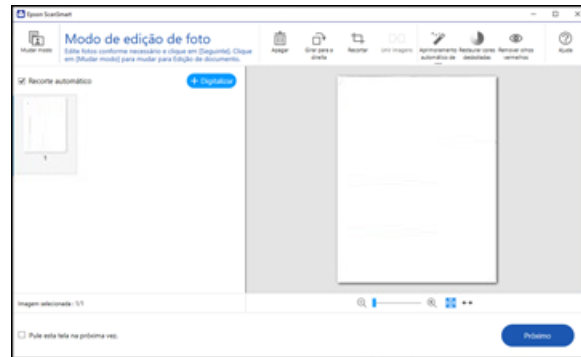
Epson ScanSmart

Mudar modo

Modo de edição de foto

Edite fotos conforme necessário e clique em [Seguinte]. Clique em [Mudar modo] para mudar para Edição de documento.

Apagar

Girar para a direita

Recortar

Unir imagens

Aprimoramento automático de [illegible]

Restaurar cores desbotadas

Remover olhos vermelhos

Ajuda

Recorte automático

+ Digitalizar

1

Imagem selecionada : 1/1

Pule esta tela na próxima vez.

Próximo